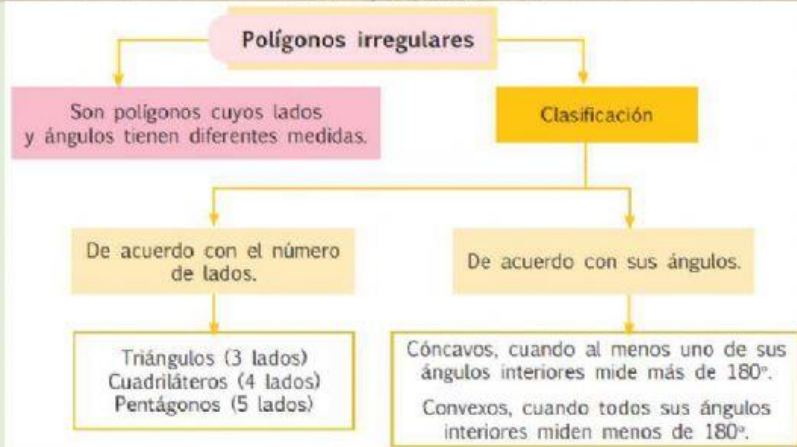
Polígonos irregulares

Son polígonos cuyos lados y ángulos tienen diferentes medidas.

Clasificación

De acuerdo con el número de lados.

De acuerdo con sus ángulos.

Triángulos (3 lados)
Cuadriláteros (4 lados)
Pentágonos (5 lados)

Cóncavos, cuando al menos uno de sus ángulos interiores mide más de 180°.

Convexos, cuando todos sus ángulos interiores miden menos de 180°.